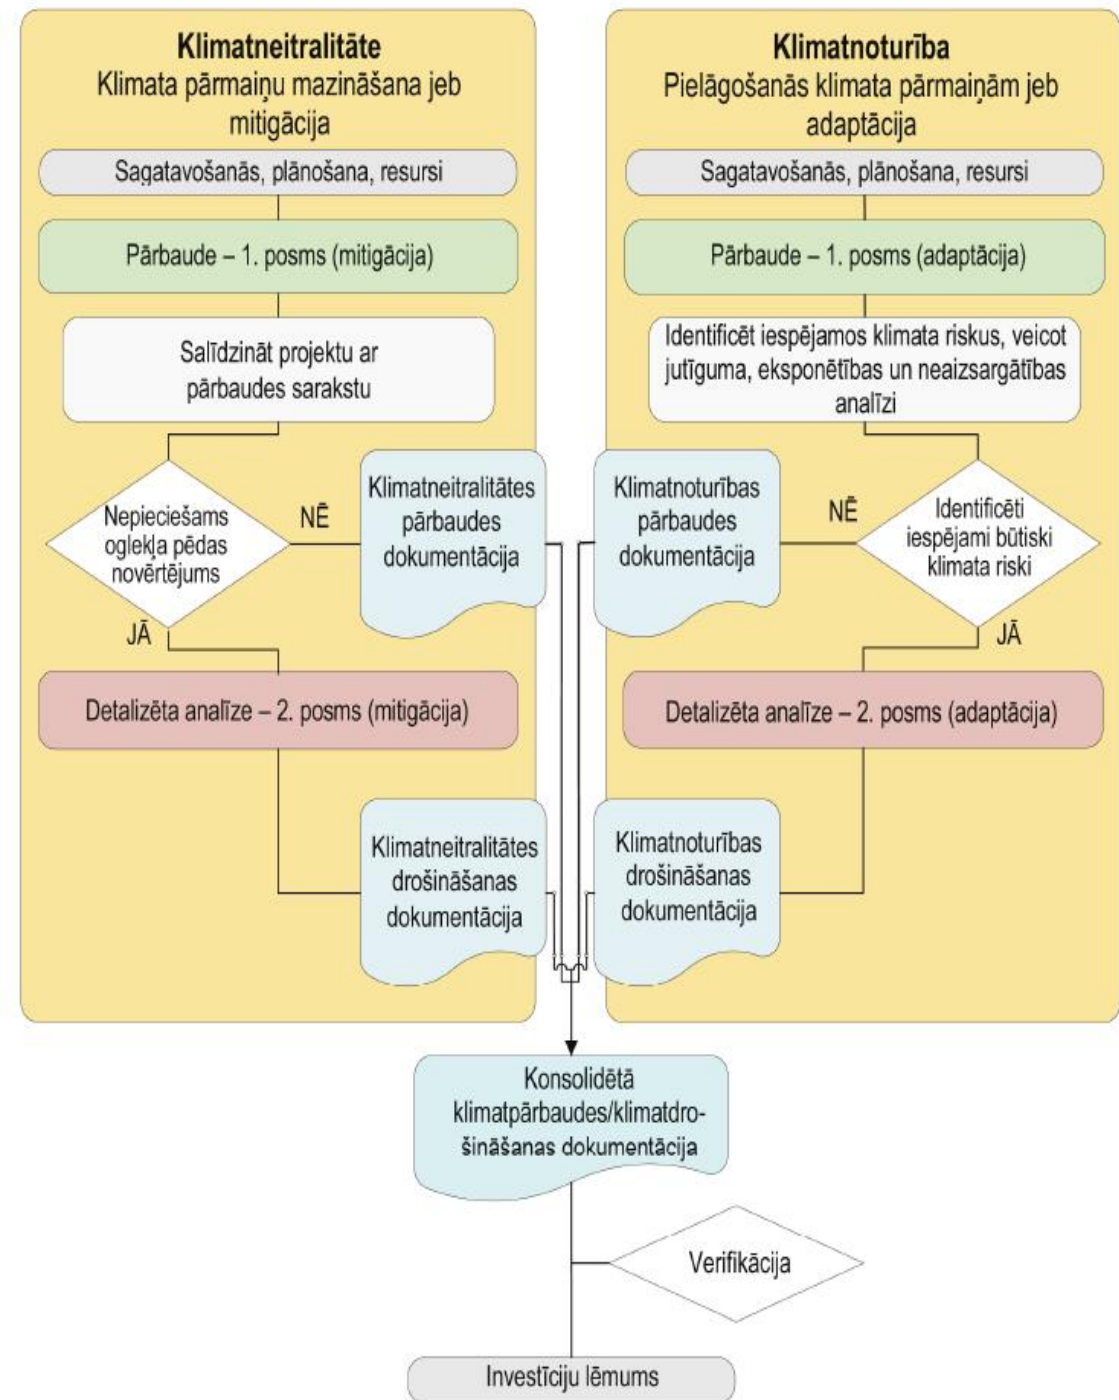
Klimatneitralitāte
Klimata pārmaiņu mazināšana jeb mitigācija

Sagatavošanās, plānošana, resursi

Pārbaude – 1. posms (mitigācija)

Salīdzināt projektu ar pārbaudes sarakstu

Nepieciešams oglekļa pēdas novērtējums

NĒ

JĀ

Klimatneitralitātes pārbaudes dokumentācija

Detalizēta analīze – 2. posms (mitigācija)

Klimatneitralitātes drošināšanas dokumentācija

Klimatnoturība
Pielāgošanās klimata pārmaiņām jeb adaptācija

Sagatavošanās, plānošana, resursi

Pārbaude – 1. posms (adaptācija)

Identificēt iespējamos klimata riskus, veicot jutīguma, eksponētības un neaizsargātības analīzi

Identificēti iespējami būtiski klimata riski

NĒ

JĀ

Klimatnoturības pārbaudes dokumentācija

Detalizēta analīze – 2. posms (adaptācija)

Klimatnoturības drošināšanas dokumentācija

Konsolidētā klimatpārbaudes/klimatdrošināšanas dokumentācija

Verifikācija

Investīciju lēmums